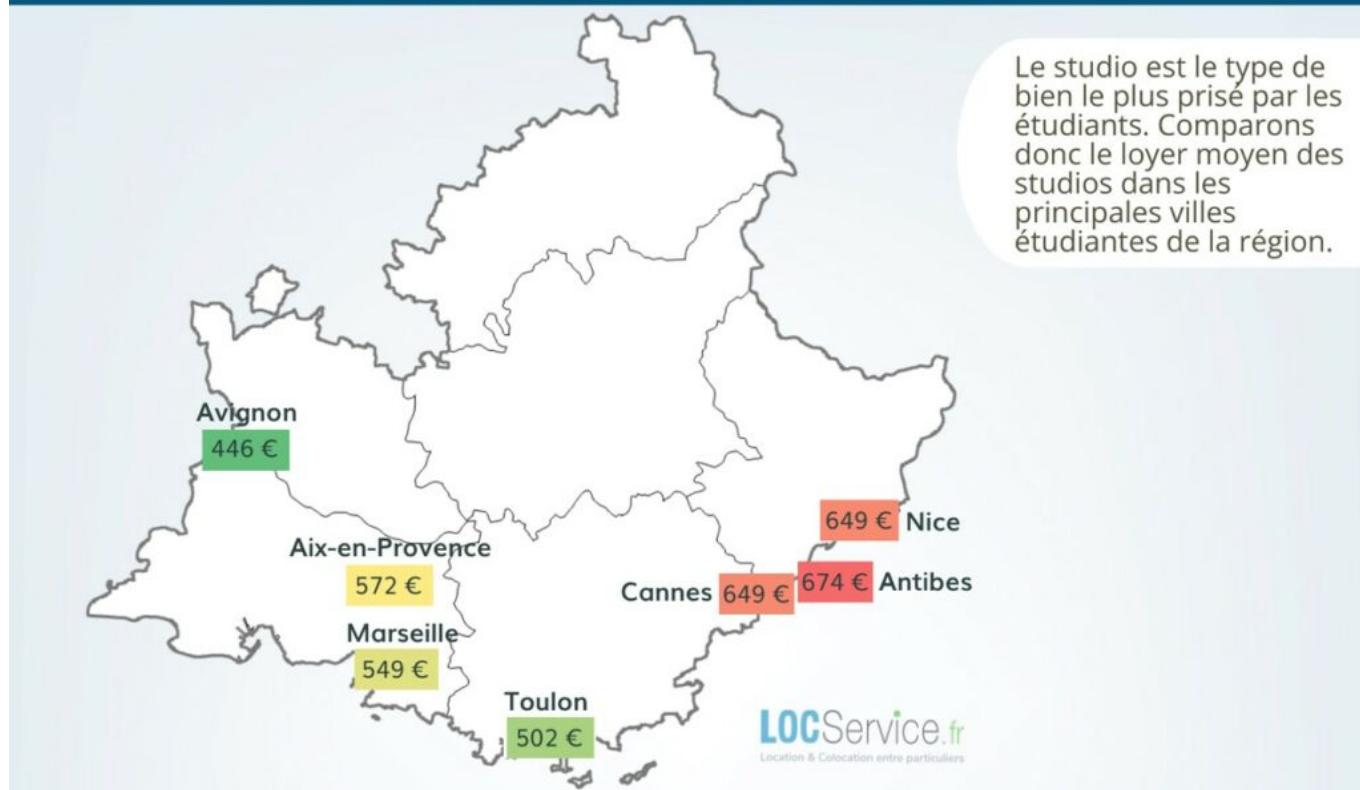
Le studio est le type de bien le plus prisé par les étudiants. Comparons donc le loyer moyen des studios dans les principales villes étudiantes de la région.

Avignon
446 €

Aix-en-Provence
572 €

Marseille
549 €

Toulon
502 €

Cannes 649 €

674 € Antibes

649 € Nice

LOCService.fr
Location & Colocation entre particuliers